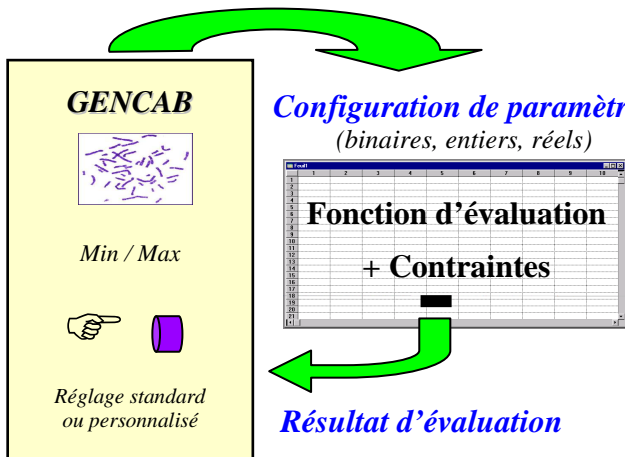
GENCAB

Min / Max

Réglage standard ou personnalisé

Configuration de paramètr

(binaires, entiers, réels)

Feuil1

| | 1 | 2 | 3 | 4 | 5 | 6 | 7 | 8 | 9 | 10 |
|---|---|---|---|---|---|---|---|---|---|---|
| 1 | | | | | | | | | | |
| 2 | | | | | | | | | | |
| 3 | | | | | | | | | | |
| 4 | | | | | | | | | | |
| 5 | | | | | | | | | | |
| 6 | | | | | | | | | | |
| 7 | | | | | | | | | | |
| 8 | | | | | | | | | | |
| 9 | | | | | | | | | | |
| 10 | | | | | | | | | | |
| 11 | | | | | | | | | | |
| 12 | | | | | | | | | | |
| 13 | | | | | | | | | | |
| 14 | | | | | | | | | | |
| 15 | | | | | | | | | | |
| 16 | | | | | | | | | | |
| 17 | | | | | | | | | | |
| 18 | | | | | | | | | | |
| 19 | | | | | | | | | | |
| 20 | | | | | | | | | | |
| 21 | | | | | | | | | | |

Fonction d’évaluation

+ Contraintes

Résultat d’évaluation